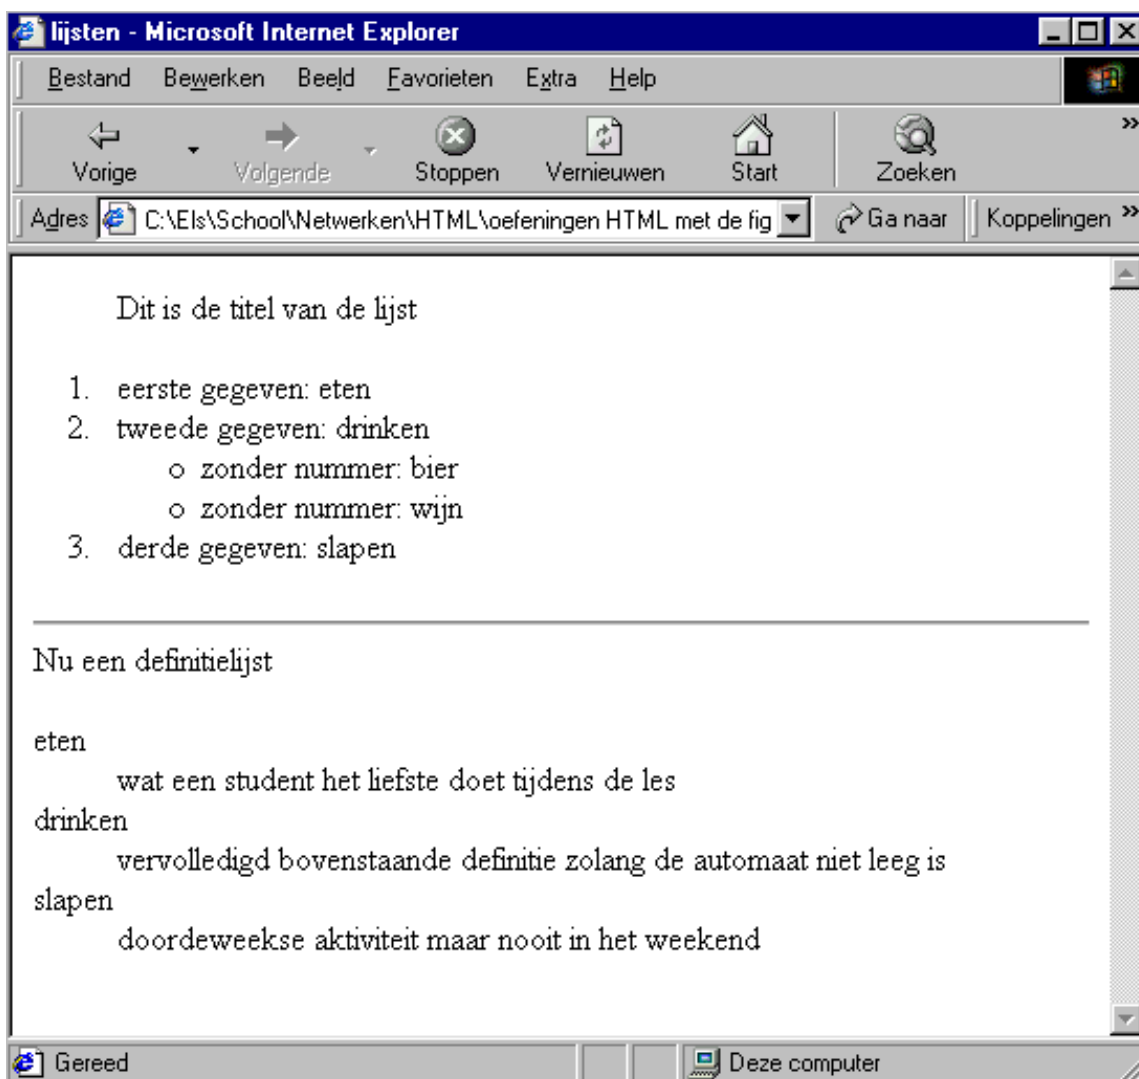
lijsten - Microsoft Internet Explorer

Bestand Bewerken Beeld Favorieten Extra Help

Vorige Volgende Stoppen Vernieuwen Start Zoeken

Adres C:\Els\School\Netwerken\HTML\oefeningen HTML met de fig Ga naar Koppelingen

Dit is de titel van de lijst

1. eerste gegeven: eten
2. tweede gegeven: drinken
   o zonder nummer: bier
   o zonder nummer: wijn
3. derde gegeven: slapen

Nu een definitielijst

eten
wat een student het liefste doet tijdens de les
drinken
vervolledigd bovenstaande definitie zolang de automaat niet leeg is
slapen
doordeweekse aktiviteit maar nooit in het weekend

Gereed Deze computer